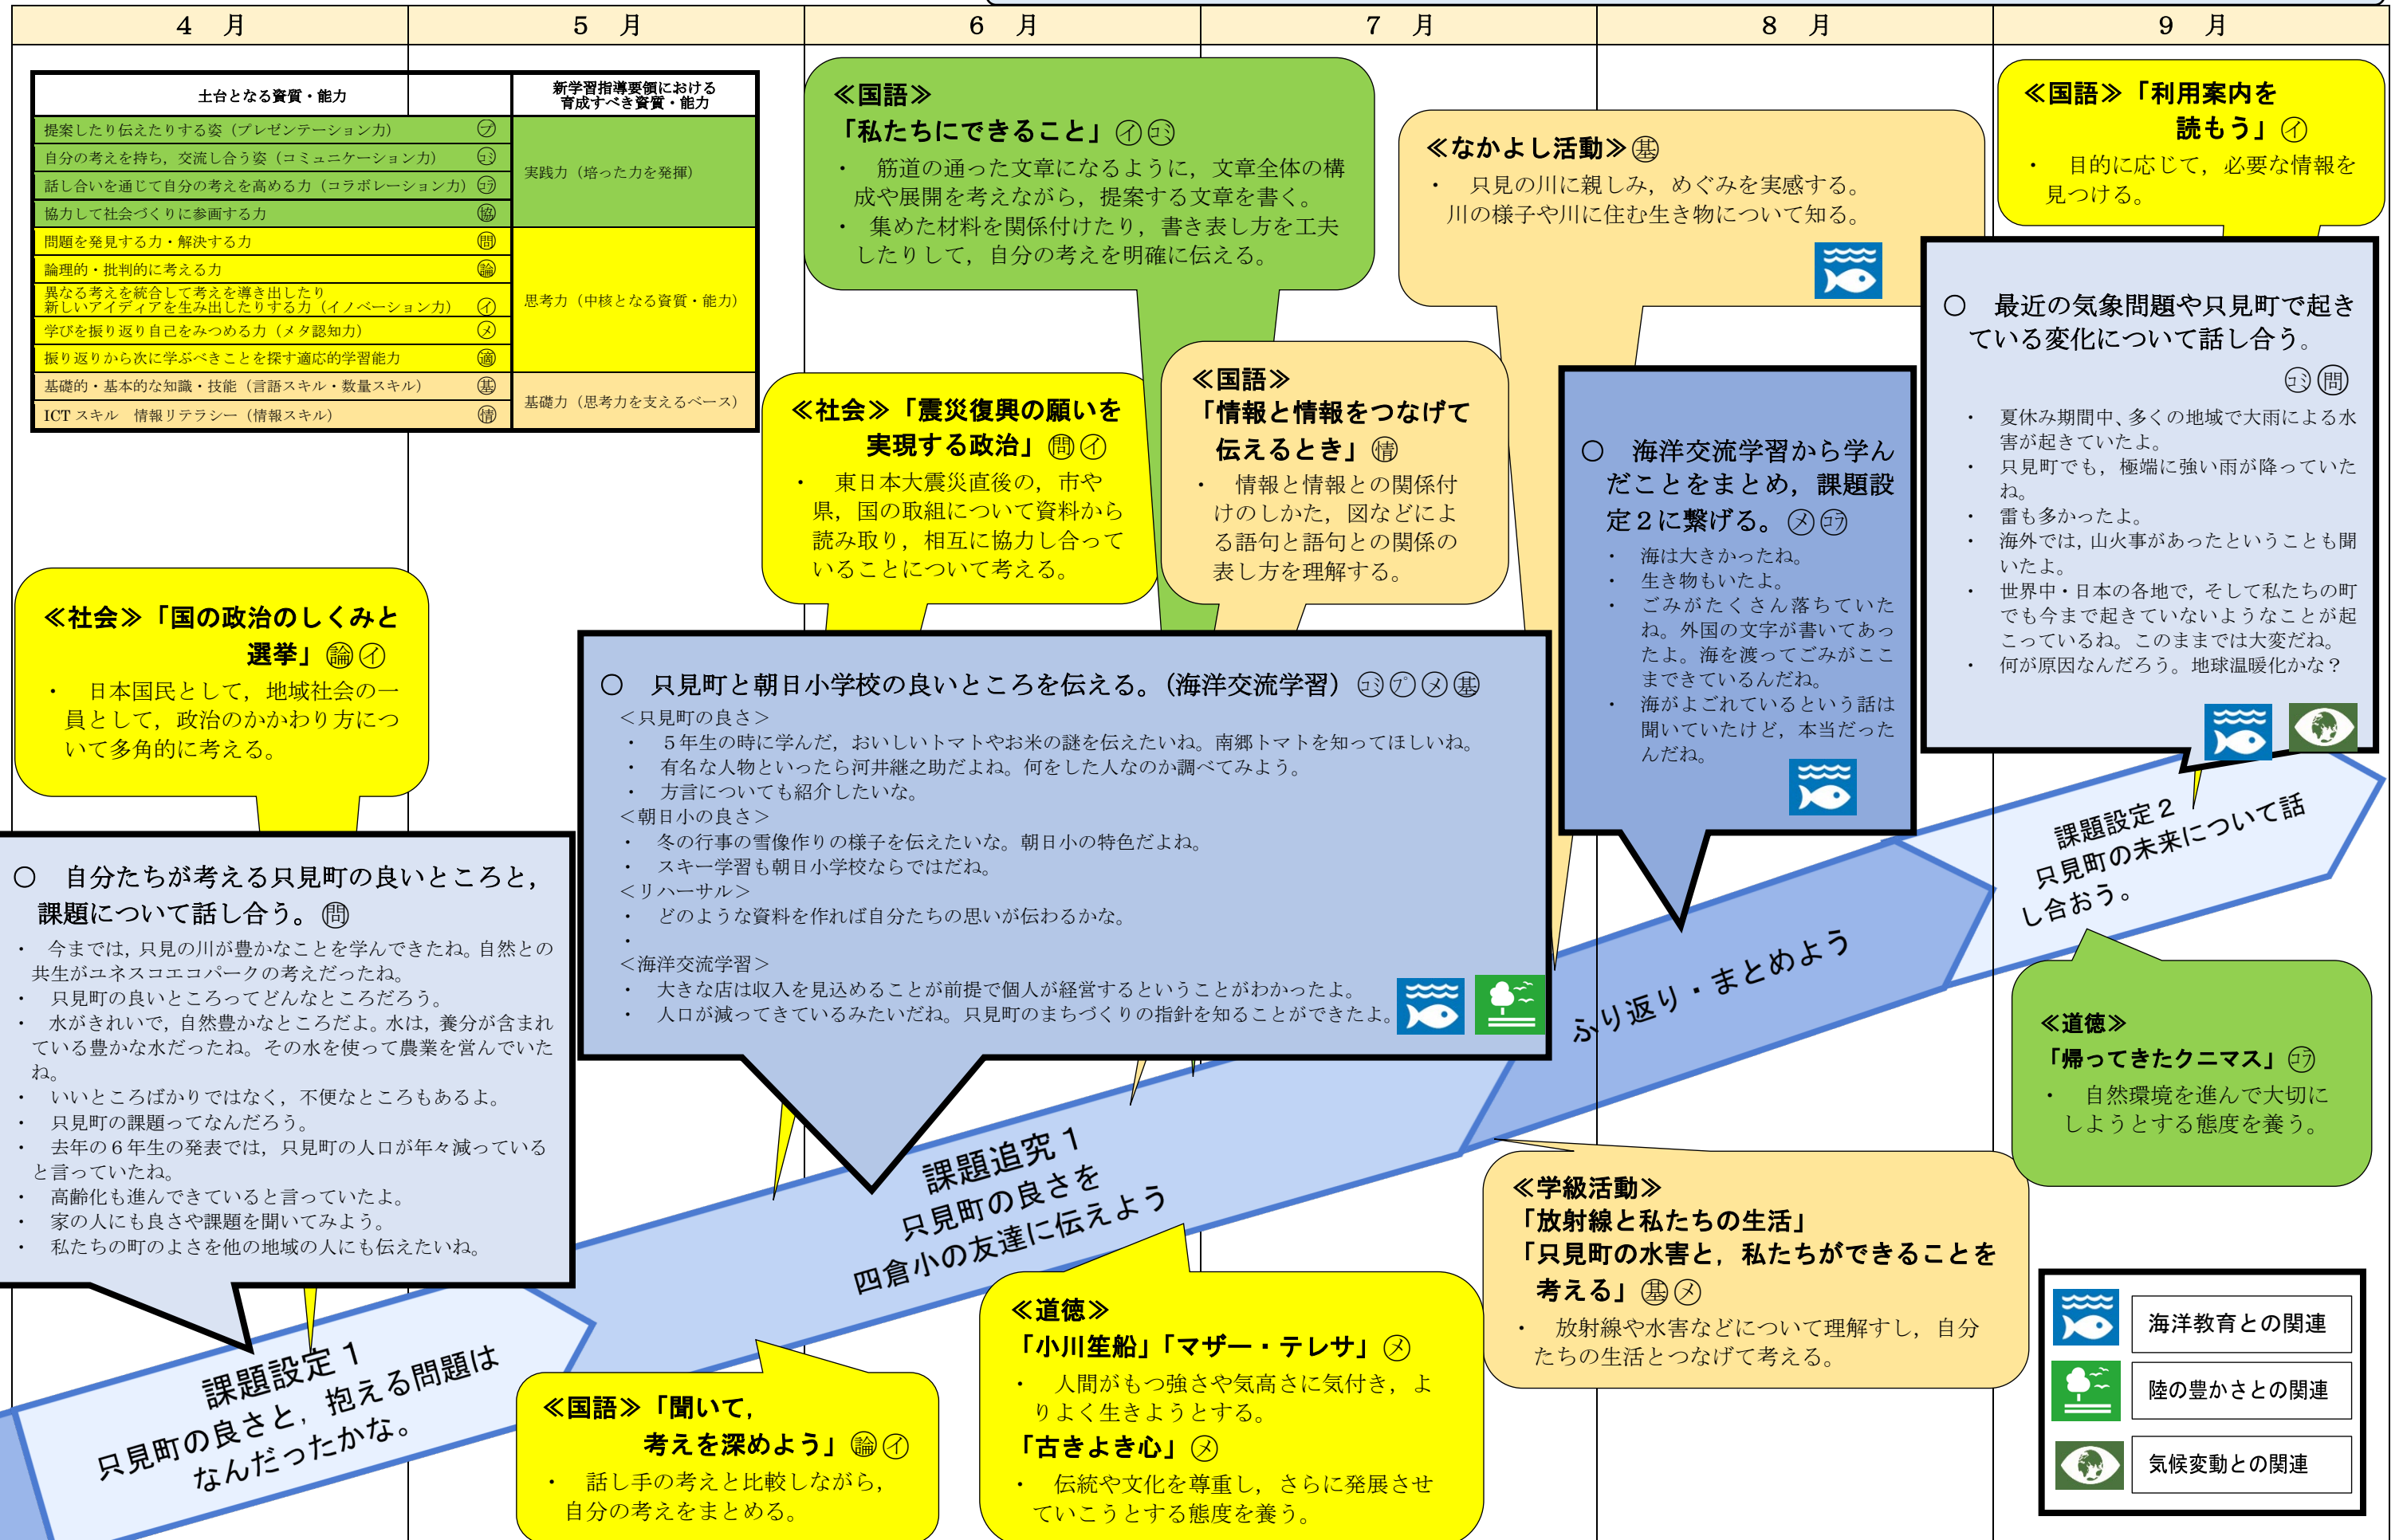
| 4 月 | 5 月 | 6 月 | 7 月 | 8 月 | 9 月 |
|---|---|---|---|---|---|

| 土台となる資質・能力 | 新学習指導要領における育成すべき資質・能力 |
|---|---|
| 提案したり伝えたりする姿（プレゼンテーション力） �威 | 実践力（培った力を発揮） |
| 自分の考えを持ち，交流し合う姿（コミュニケーション力） ㋙ | |
| 話し合いを通じて自分の考えを高める力（コラボレーション力） ㋙ | |
| 協力して社会づくりに参画する力 ㊘ | |
| 問題を発見する力・解決する力 ㊂ | 思考力（中核となる資質・能力） |
| 論理的・批判的に考える力 ㊓ | |
| 異なる考えを統合して考えを導き出したり新しいアイディアを生み出したりする力（イノベーション力） ㋑ | |
| 学びを振り返り自己をみつめる力（メタ認知力） ㋱ | |
| 振り返りから次に学ぶべきことを探す適応的学習能力 ㊜ | |
| 基礎的・基本的な知識・技能（言語スキル・数量スキル） ㊐ | 基礎力（思考力を支えるベース） |
| ICT スキル　情報リテラシー（情報スキル） ㊒ | |

≪国語≫
「私たちにできること」㋑㋙
・　筋道の通った文章になるように，文章全体の構成や展開を考えながら，提案する文章を書く。
・　集めた材料を関係付けたり，書き表し方を工夫したりして，自分の考えを明確に伝える。

≪なかよし活動≫㊐
・　只見の川に親しみ，めぐみを実感する。川の様子や川に住む生き物について知る。

≪国語≫「利用案内を読もう」㋑
・　目的に応じて，必要な情報を見つける。

○　最近の気象問題や只見町で起きている変化について話し合う。
㋙㊂
・　夏休み期間中，多くの地域で大雨による水害が起きていたよ。
・　只見町でも，極端に強い雨が降っていたね。
・　雷も多かったよ。
・　海外では，山火事があったということも聞いたよ。
・　世界中・日本の各地で，そして私たちの町でも今まで起きていないようなことが起こっているね。このままでは大変だね。
・　何が原因なんだろう。地球温暖化かな？

≪社会≫「震災復興の願いを実現する政治」㊂㋑
・　東日本大震災直後の，市や県，国の取組について資料から読み取り，相互に協力し合っていることについて考える。

≪国語≫
「情報と情報をつなげて伝えるとき」㊒
・　情報と情報との関係付けのしかた，図などによる語句と語句との関係の表し方を理解する。

○　海洋交流学習から学んだことをまとめ，課題設定２に繋げる。㋱㋙
・　海は大きかったね。
・　生き物もいたよ。
・　ごみがたくさん落ちていたね。外国の文字が書いてあったよ。海を渡ってごみがここまできているんだね。
・　海がよごれているという話は聞いていたけど，本当だったんだね。

≪社会≫「国の政治のしくみと選挙」㊓㋑
・　日本国民として，地域社会の一員として，政治のかかわり方について多角的に考える。

○　只見町と朝日小学校の良いところを伝える。（海洋交流学習）㋙㋑㋱㊐
＜只見町の良さ＞
・　５年生の時に学んだ，おいしいトマトやお米の謎を伝えたいね。南郷トマトを知ってほしいね。
・　有名な人物といったら河井継之助だよね。何をした人なのか調べてみよう。
・　方言についても紹介したいな。
＜朝日小の良さ＞
・　冬の行事の雪像作りの様子を伝えたいな。朝日小の特色だよね。
・　スキー学習も朝日小学校ならではだね。
＜リハーサル＞
・　どのような資料を作れば自分たちの思いが伝わるかな。
・
＜海洋交流学習＞
・　大きな店は収入を見込めることが前提で個人が経営するということがわかったよ。
・　人口が減ってきているみたいだね。只見町のまちづくりの指針を知ることができたよ。

課題設定２
只見町の未来について話し合おう。

ふり返り・まとめよう

○　自分たちが考える只見町の良いところと，課題について話し合う。㊂
・　今までは，只見の川が豊かなことを学んできたね。自然との共生がユネスコエコパークの考えだったね。
・　只見町の良いところってどんなところだろう。
・　水がきれいで，自然豊かなところだよ。水は，養分が含まれている豊かな水だったね。その水を使って農業を営んでいたね。
・　いいところばかりではなく，不便なところもあるよ。
・　只見町の課題ってなんだろう。
・　去年の６年生の発表では，只見町の人口が年々減っていると言っていたね。
・　高齢化も進んできていると言っていたよ。
・　家の人にも良さや課題を聞いてみよう。
・　私たちの町のよさを他の地域の人にも伝えたいね。

課題追究１
只見町の良さを
四倉小の友達に伝えよう

≪道徳≫
「帰ってきたクニマス」㋙
・　自然環境を進んで大切にしようとする態度を養う。

≪学級活動≫
「放射線と私たちの生活」
「只見町の水害と，私たちができることを考える」㊐㋑
・　放射線や水害などについて理解すし，自分たちの生活とつなげて考える。

課題設定１
只見町の良さと，抱える問題はなんだったかな。

≪国語≫「聞いて，考えを深めよう」㊓㋑
・　話し手の考えと比較しながら，自分の考えをまとめる。

≪道徳≫
「小川笙船」「マザー・テレサ」㋱
・　人間がもつ強さや気高さに気付き，よりよく生きようとする。
「古きよき心」㋱
・　伝統や文化を尊重し，さらに発展させていこうとする態度を養う。

| | 海洋教育との関連 |
|---|---|
| | 陸の豊かさとの関連 |
| | 気候変動との関連 |